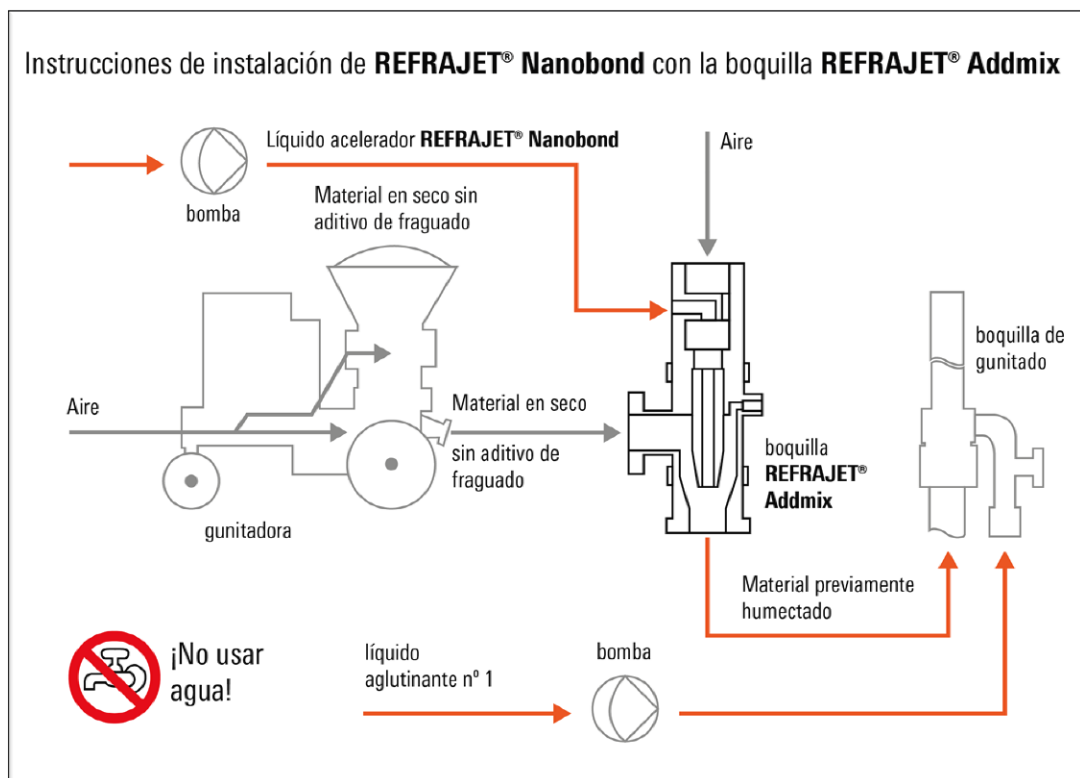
Instrucciones de instalación de **REFRAJET® Nanobond** con la boquilla **REFRAJET® Addmix**

Líquido acelerador **REFRAJET® Nanobond**

Aire

bomba

Material en seco sin aditivo de fraguado

boquilla de gunitado

Aire

Material en seco

sin aditivo de fraguado

boquilla **REFRAJET® Addmix**

gunitadora

Material previamente humectado

¡No usar agua!

líquido aglutinante nº 1

bomba